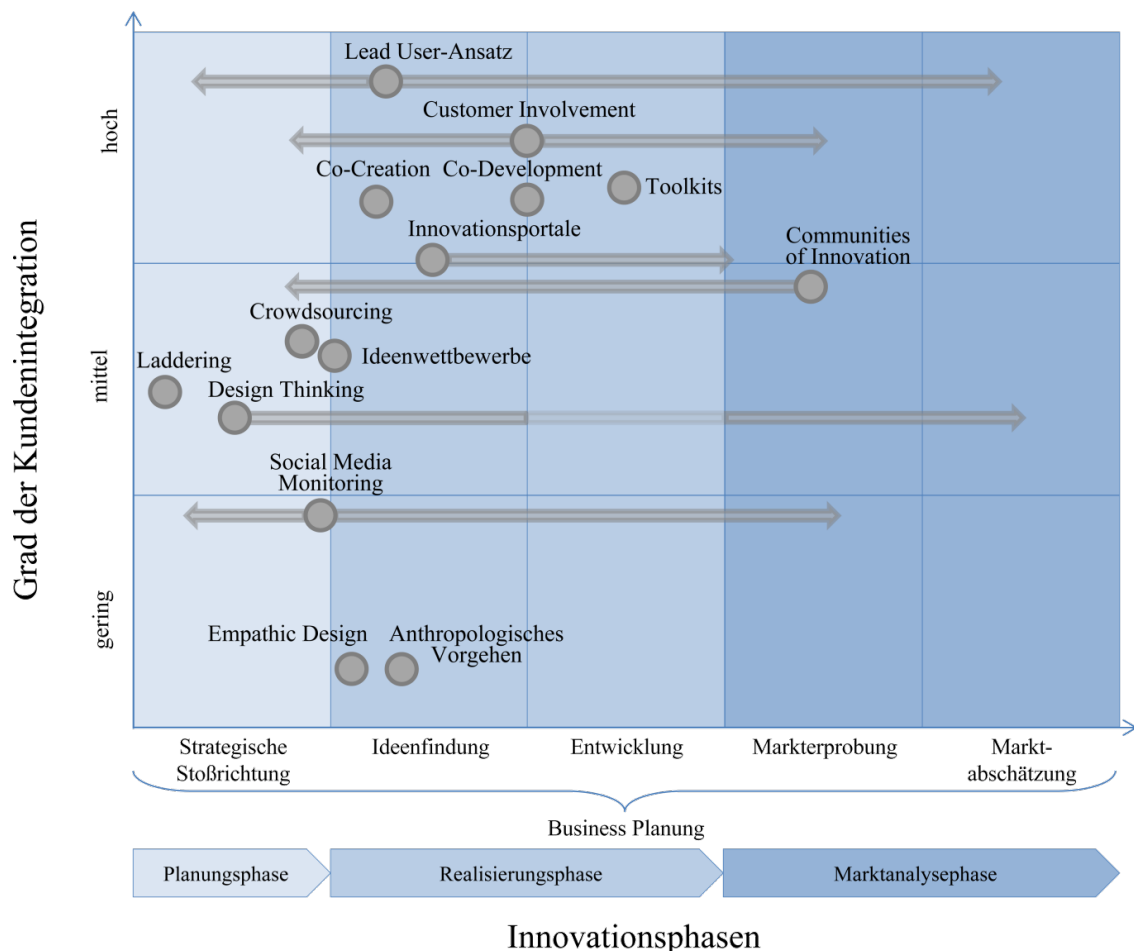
Grad der Kundenintegration

hoch

mittel

gering

Lead User-Ansatz

Customer Involvement

Co-Creation

Co-Development

Toolkits

Innovationsportale

Communities of Innovation

Crowdsourcing

Ideenwettbewerbe

Laddering

Design Thinking

Social Media Monitoring

Empathic Design

Anthropologisches Vorgehen

Strategische Stoßrichtung

Ideenfindung

Entwicklung

Markterprobung

Markt-abschätzung

Business Planung

Planungsphase

Realisierungsphase

Marktanalysephase

Innovationsphasen